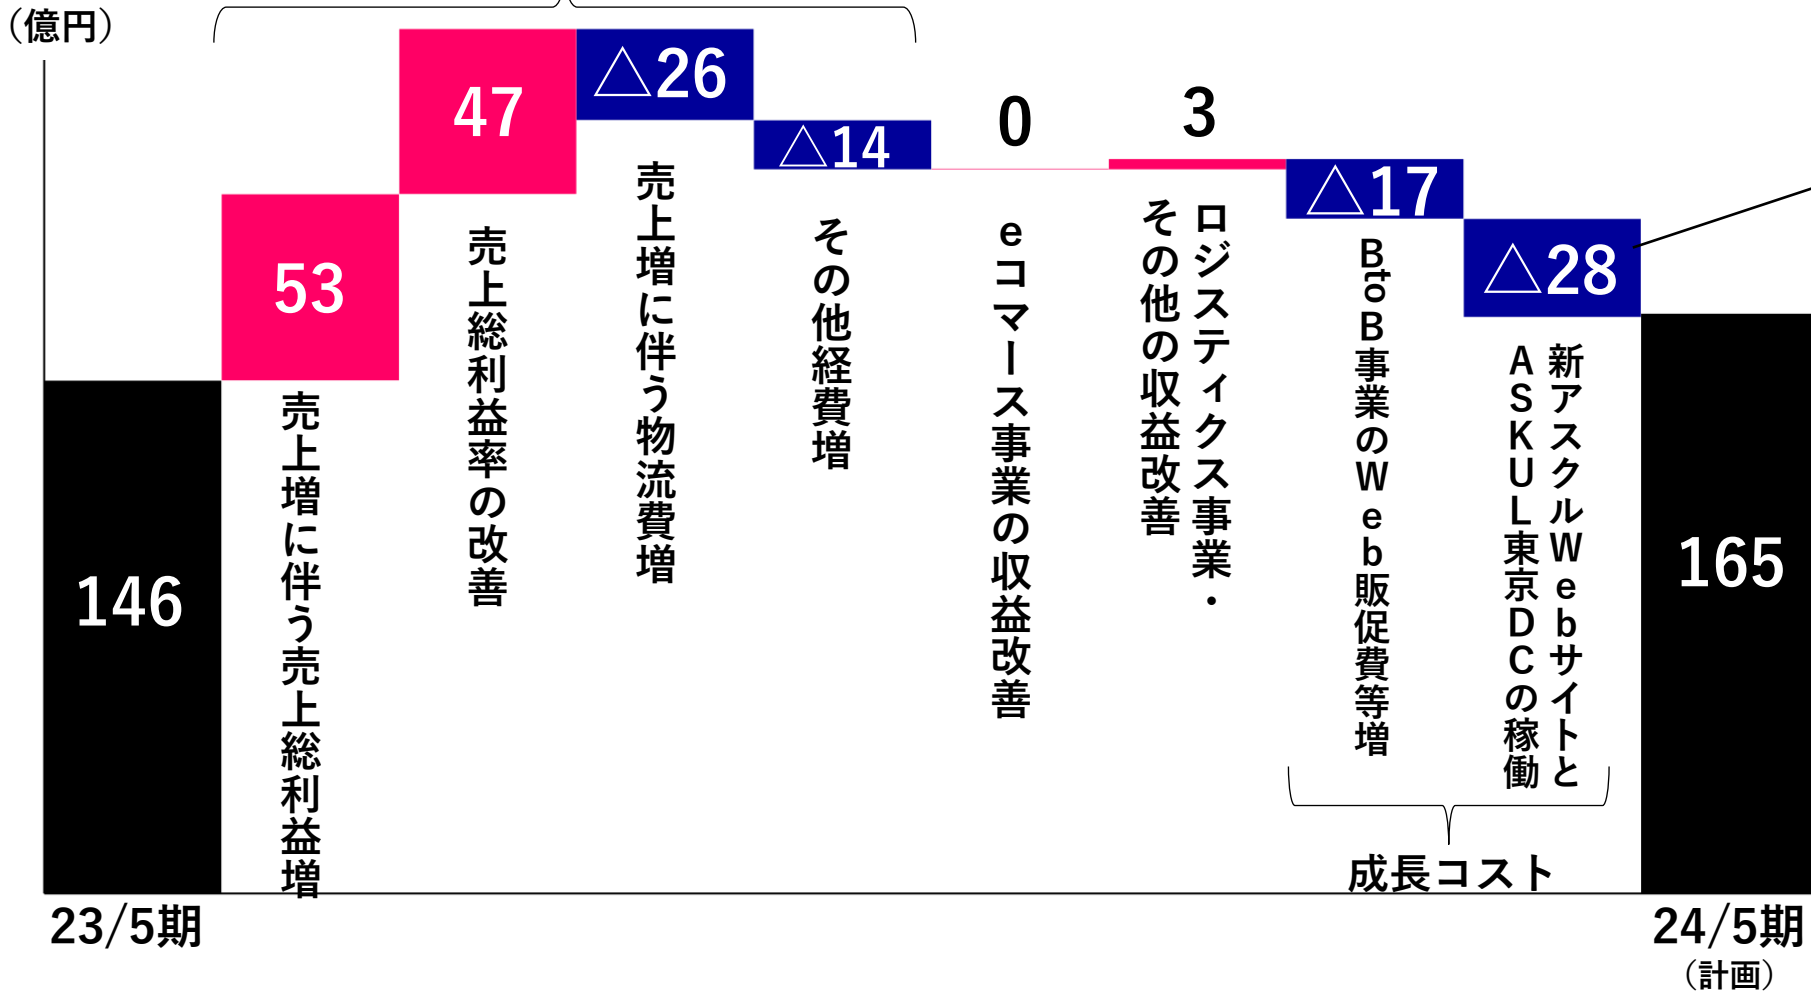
（億円）

146

53

売上増に伴う売上総利益増

47

売上総利益率の改善

△26

売上増に伴う物流費増

△14

その他経費増

0

eコマース事業の収益改善

3

ロジスティクス事業・その他の収益改善

△17

BtoB事業のWeb販促費等増

△28

新アスクルWebサイトとASKUL東京DCの稼働

成長コスト

165

23/5期

24/5期
（計画）